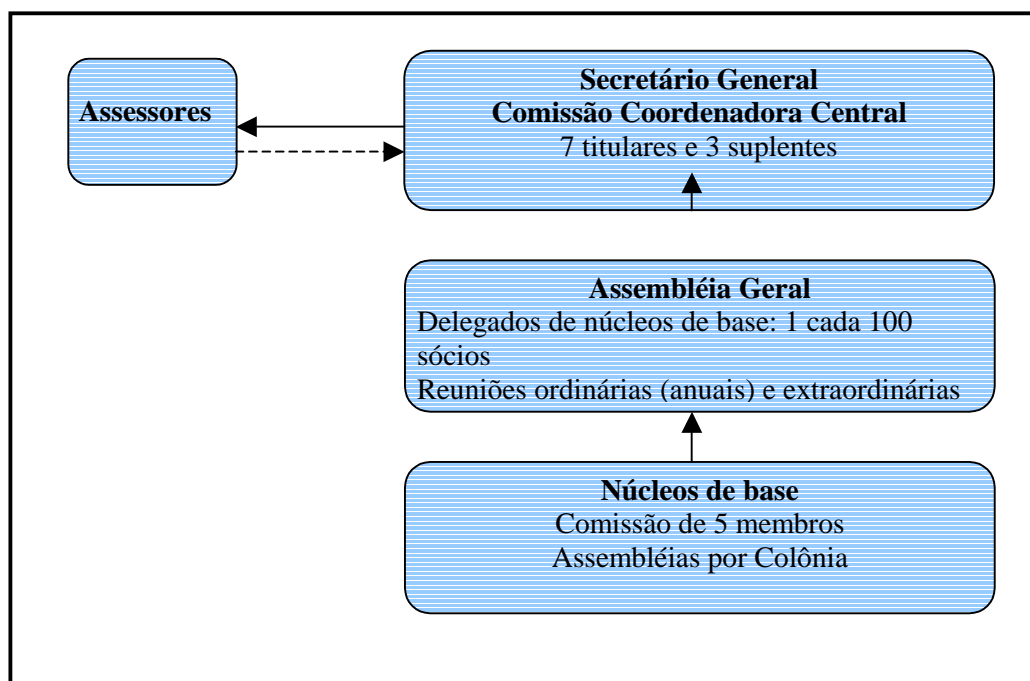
Assessores

**Secretário General**
**Comissão Coordenadora Central**
7 titulares e 3 suplentes

**Assembléia Geral**
Delegados de núcleos de base: 1 cada 100 sócios
Reuniões ordinárias (anuais) e extraordinárias

**Núcleos de base**
Comissão de 5 membros
Assembléias por Colônia